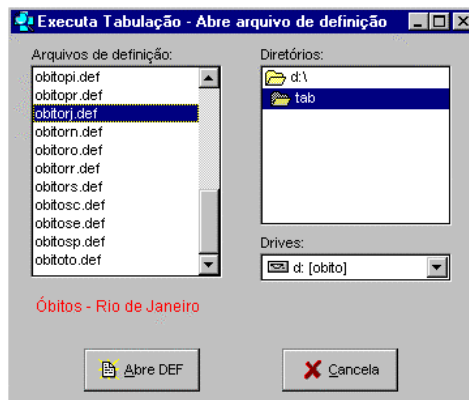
Executa Tabulação - Abre arquivo de definição

Arquivos de definição:

obitopi.def
obitopr.def
obitorj.def
obitorn.def
obitoro.def
obitorr.def
obitors.def
obitosc.def
obitose.def
obitosp.def
obitoto.def

Diretórios:

d:\
tab

Drives:

d: [obito]

Óbitos - Rio de Janeiro

Abre DEF

Cancela